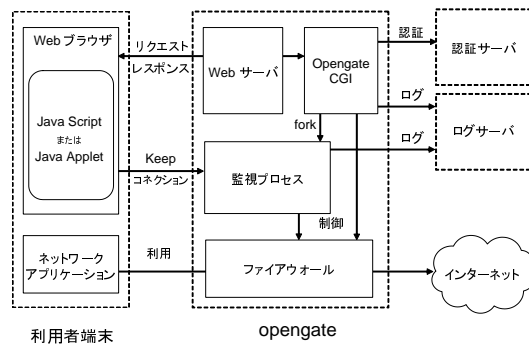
Web ブラウザ

Java Script
または
Java Applet

ネットワーク
アプリケーション

利用者端末

リクエスト
レスポンス

Keep
コネクション

利用

Web サーバ

Opengate
CGI

fork

監視プロセス

制御

ファイアウォール

opengate

認証

認証サーバ

ログ

ログ

ログサーバ

インターネット